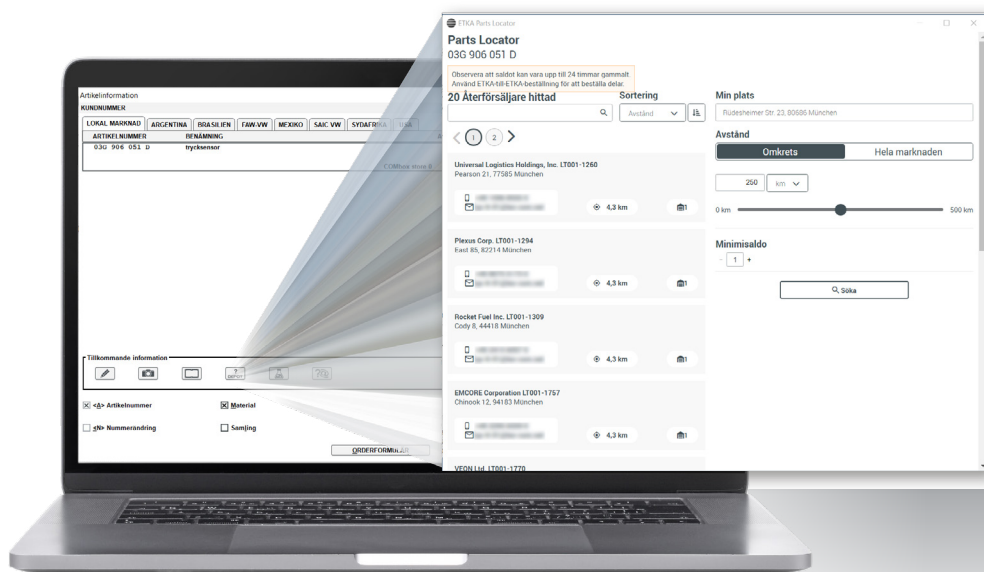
Artikelinformation
KUNDNUMMER

LOKAL MARKNAD | ARGENTINA | BRASILIEN | FAW-VW | MEXIKO | SAIC VW | SYDAFRIKA | USA

| ARTIKELNUMMER | BENÄMNING |
|---|---|
| 03G 906 051 D | trycksensor |

COMbase store 0

Tillkommande information

<A> Artikelnummer
Material
<N> Nummerandring
Samling
ORDERFORMULÄR

ETKA Parts Locator
Parts Locator
03G 906 051 D
Observera att saldot kan vara upp till 24 timmar gammalt. Använd ETKA-till-ETKA-beställning för att beställa delar.
20 Återförsäljare hittad
Sortering
Avstånd
1 2

Universal Logistics Holdings, Inc. LT001-1260
Pearson 21, 77585 München
4,3 km
1

Plexus Corp. LT001-1294
East 8S, 82214 München
4,3 km
1

Rocket Fuel Inc. LT001-1309
Cody 8, 44418 München
4,3 km
1

EMCORE Corporation LT001-1757
Chinook 12, 94183 München
4,3 km
1

VEON Ltd. LT001-1770

Min plats
Rüdesheimer Str. 23, 80686 München
Avstånd
Omkrets
Hela marknaden
250
km
0 km
500 km
Minimisaldo
-
1
+
Söka